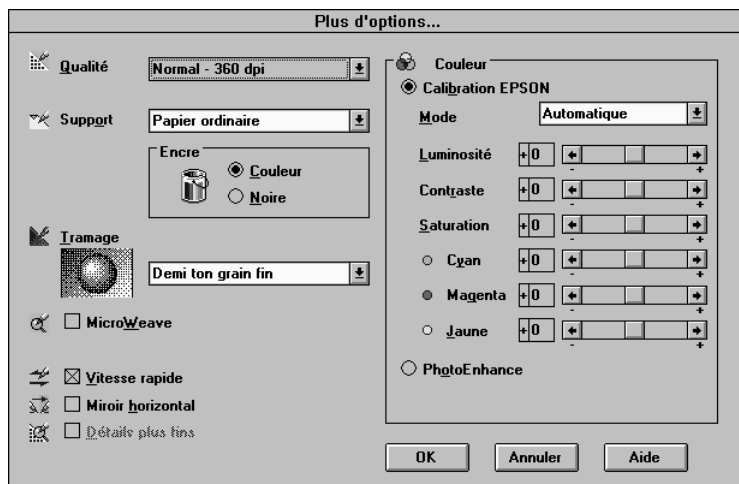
Plus d'options...

Qualité
Normal - 360 dpi

Support
Papier ordinaire

Encre
Couleur
Noire

Tramage
Demi ton grain fin

MicroWeave

Vitesse rapide
Miroir horizontal
Détails plus fins

Couleur
Calibration EPSON
Mode
Automatique
Luminosité +0
Contraste +0
Saturation +0
Cyan +0
Magenta +0
Jaune +0
PhotoEnhance

OK
Annuler
Aide